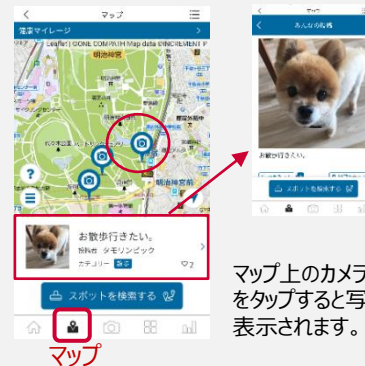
マップ

滞薬マイレージ

Leaflet | ©ONE COMPATH Map data ©INCREMENT P

明治神宮

明治神宮前

?

お散歩行きたい。

投稿者 タモリンピック

カテゴリー 写真

♡2

スポットを検索する

マップ

みんなの投稿

お散歩行きたい。

スポットを検索する

マップ上のカメラ をタップすると写 表示されます。